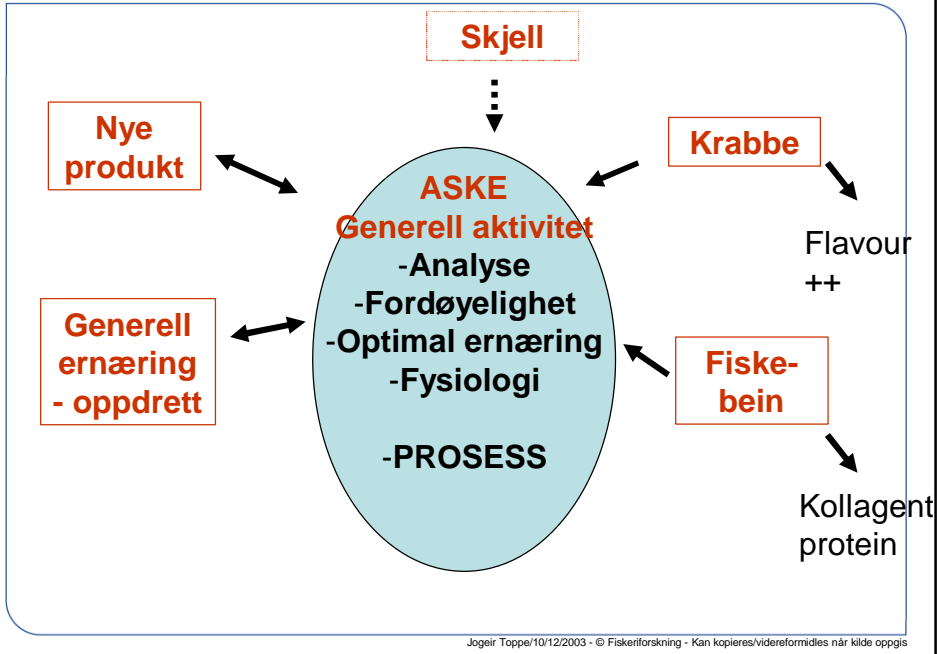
Skjell

Nye produkt

Krabbe

ASKE
Generell aktivitet
-Analyse
-Fordøyelighet
-Optimal ernæring
-Fysiologi

-PROSESS

Flavour ++

Generell ernæring - oppdrett

Fiske-bein

Kollagent protein

Jogeir Toppe/10/12/2003 - © Fiskeriforskning - Kan kopieres/videreformidles når kilde oppgis